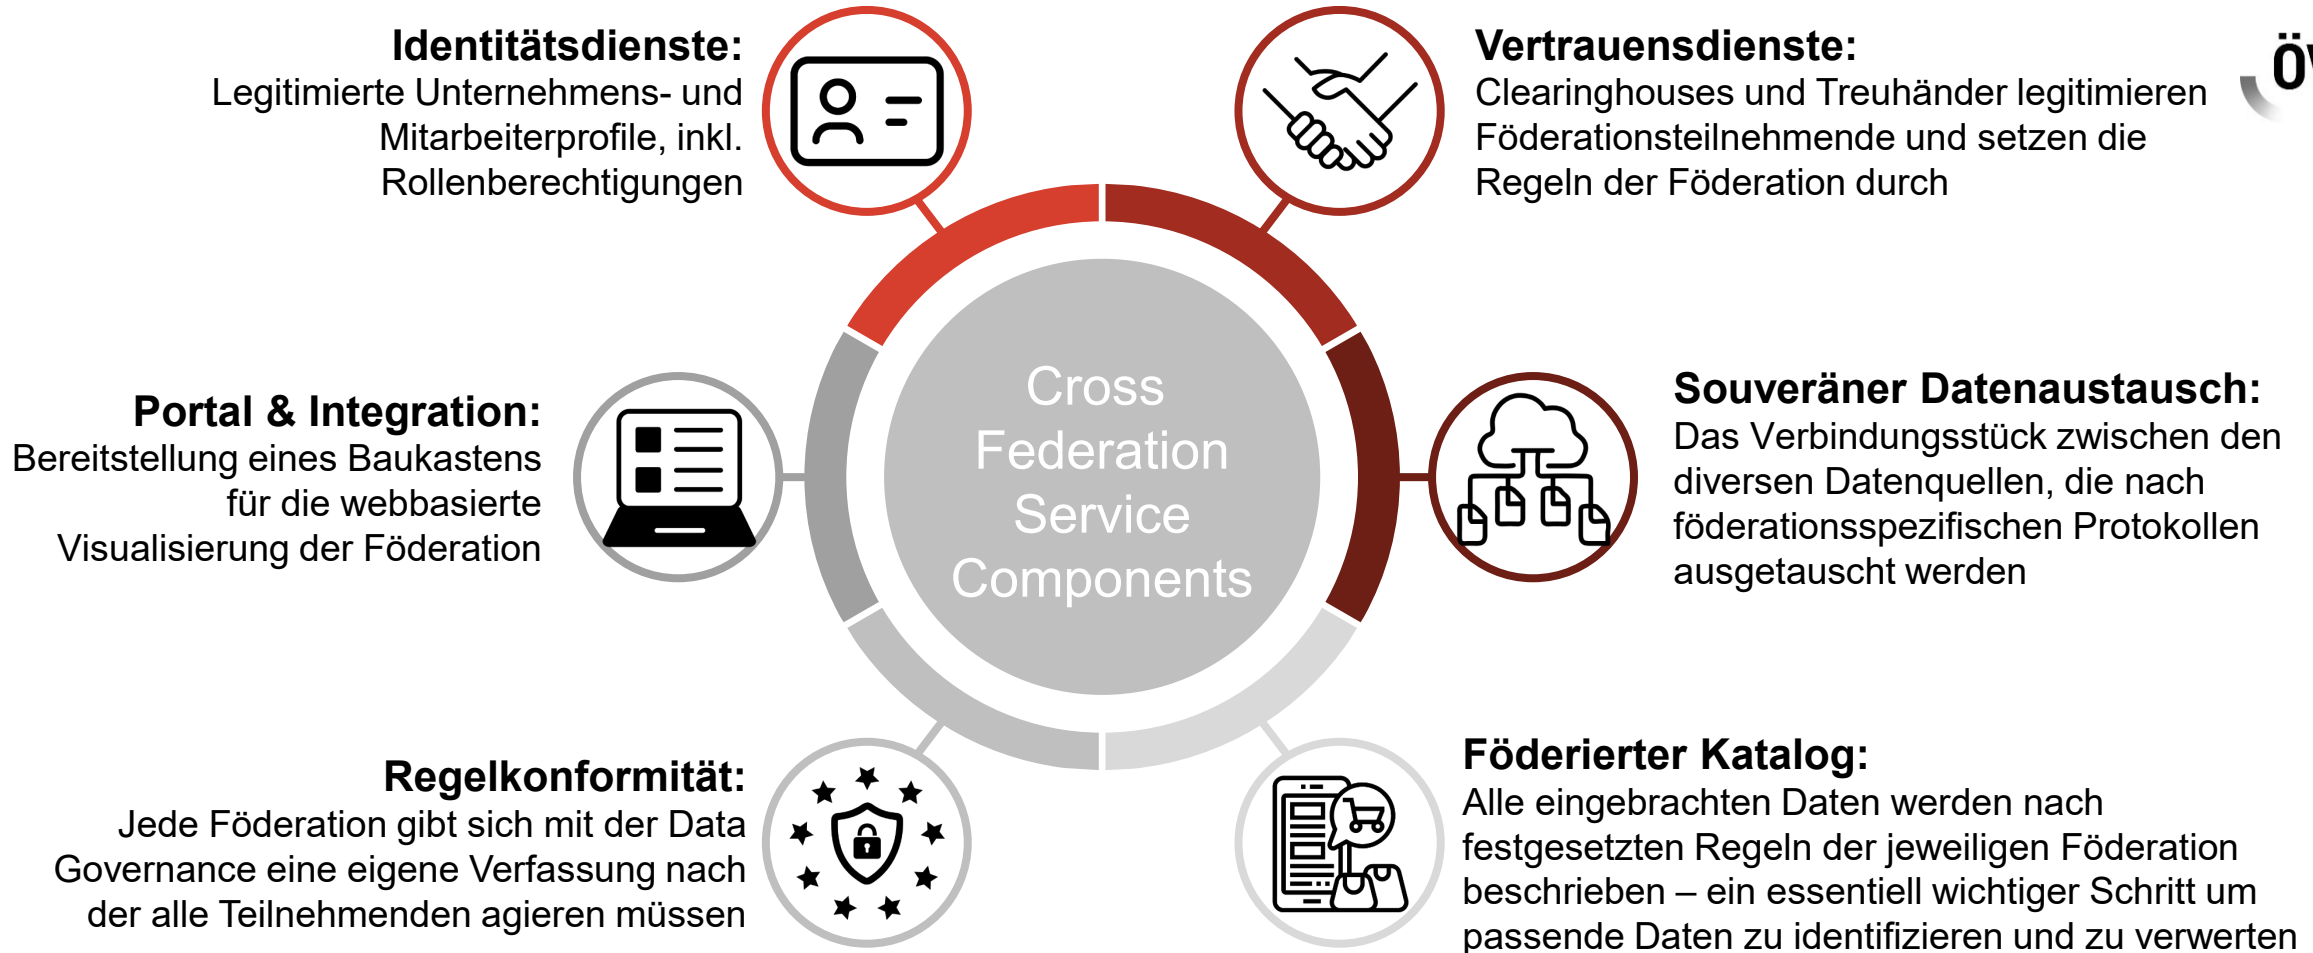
Identitätsdienste:
Legitimierte Unternehmens- und Mitarbeiterprofile, inkl. Rollenberechtigungen

Vertrauensdienste:
Clearinghouses und Treuhänder legitimieren Föderationsteilnehmende und setzen die Regeln der Föderation durch

Portal & Integration:
Bereitstellung eines Baukastens für die webbasierte Visualisierung der Föderation

Cross Federation Service Components

Souveräner Datenaustausch:
Das Verbindungsstück zwischen den diversen Datenquellen, die nach föderationsspezifischen Protokollen ausgetauscht werden

Regelkonformität:
Jede Föderation gibt sich mit der Data Governance eine eigene Verfassung nach der alle Teilnehmenden agieren müssen

Föderierter Katalog:
Alle eingebrachten Daten werden nach festgesetzten Regeln der jeweiligen Föderation beschrieben – ein essentiell wichtiger Schritt um passende Daten zu identifizieren und zu verwerten

Ö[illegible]